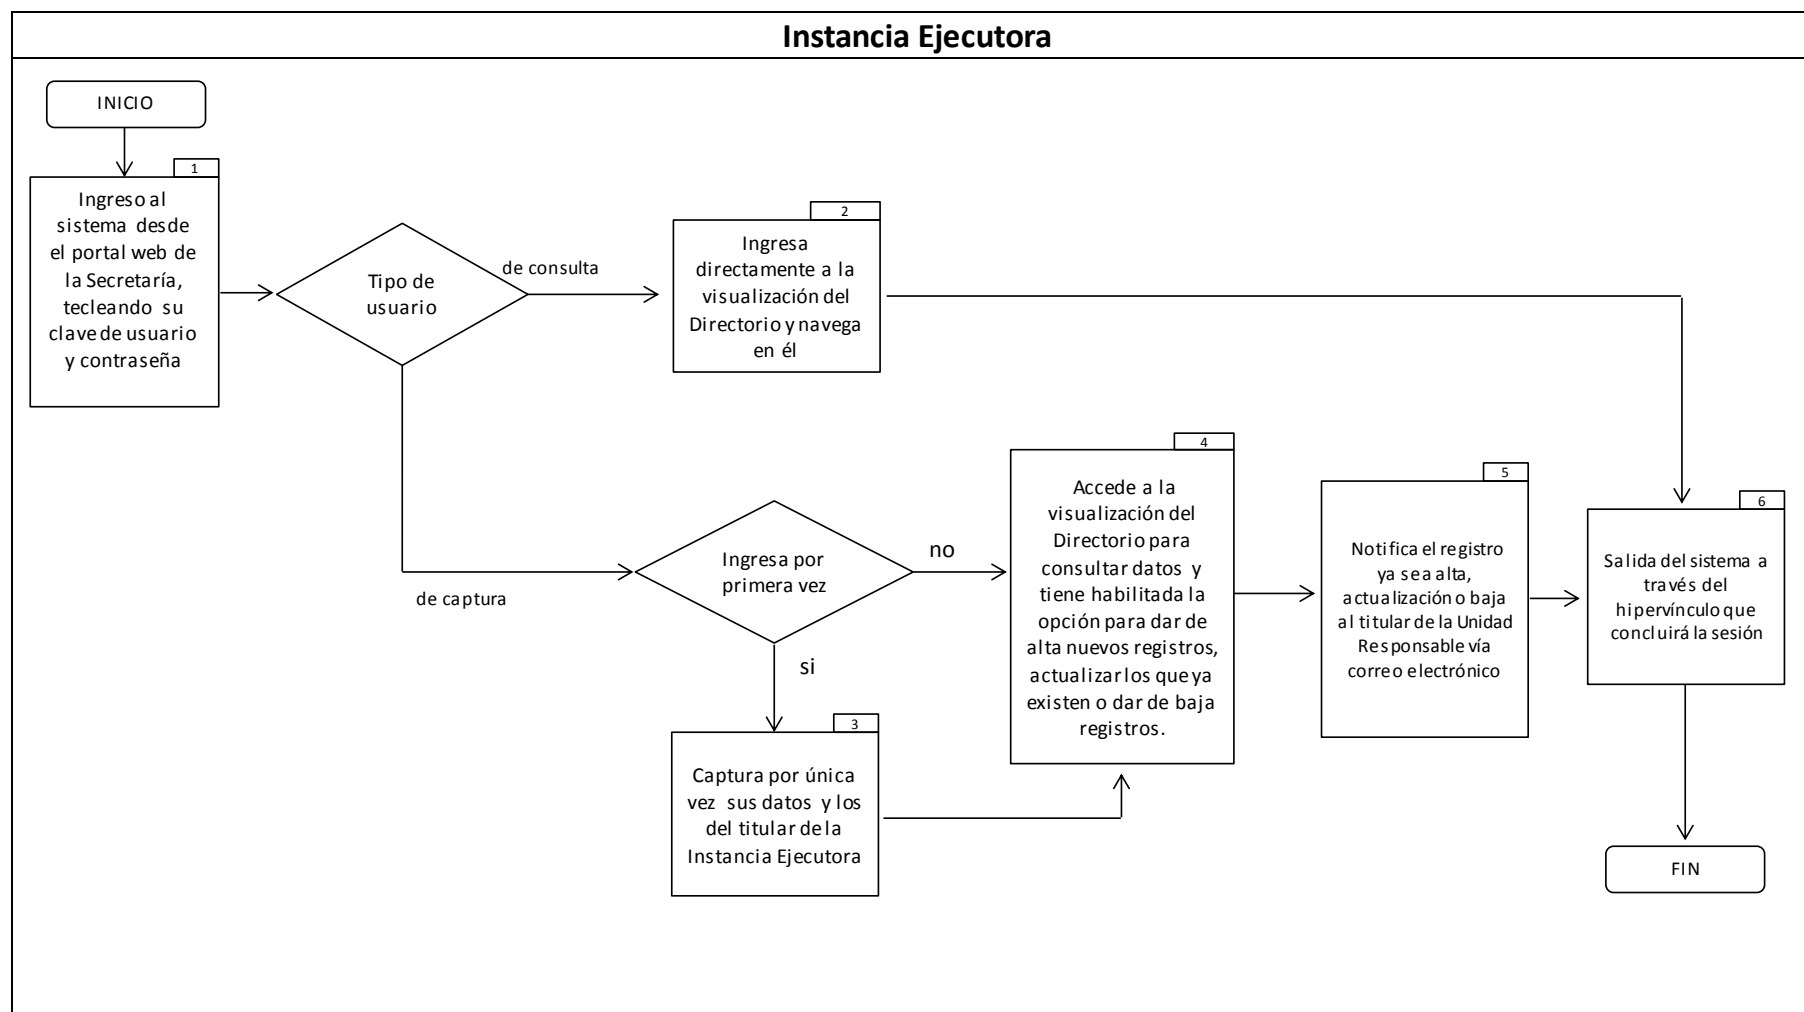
Instancia Ejecutora

INICIO

1
Ingreso al sistema desde el portal web de la Secretaría, tecleando su clave de usuario y contraseña

Tipo de usuario

de consulta

2
Ingresa directamente a la visualización del Directorio y navega en él

de captura

Ingresa por primera vez

no

si

3
Captura por única vez sus datos y los del titular de la Instancia Ejecutora

4
Accede a la visualización del Directorio para consultar datos y tiene habilitada la opción para dar de alta nuevos registros, actualizar los que ya existen o dar de baja registros.

5
Notifica el registro ya sea alta, actualización o baja al titular de la Unidad Responsable vía correo electrónico

6
Salida del sistema a través del hipervínculo que concluirá la sesión

FIN